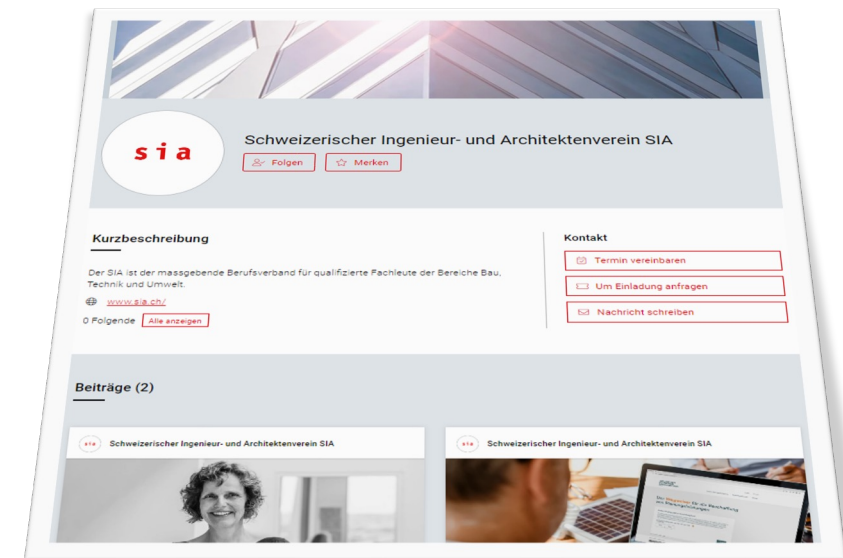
sia

Schweizerischer Ingenieur- und Architektenverein SIA

Folgen

Merken

Kurzbeschreibung

Der SIA ist der massgebende Berufsverband für qualifizierte Fachleute der Bereiche Bau, Technik und Umwelt.

www.sia.ch/

0 Folgende Alle anzeigen

Kontakt

Termin vereinbaren

Um Einladung anfragen

Nachricht schreiben

Beiträge (2)

sia Schweizerischer Ingenieur- und Architektenverein SIA

sia Schweizerischer Ingenieur- und Architektenverein SIA